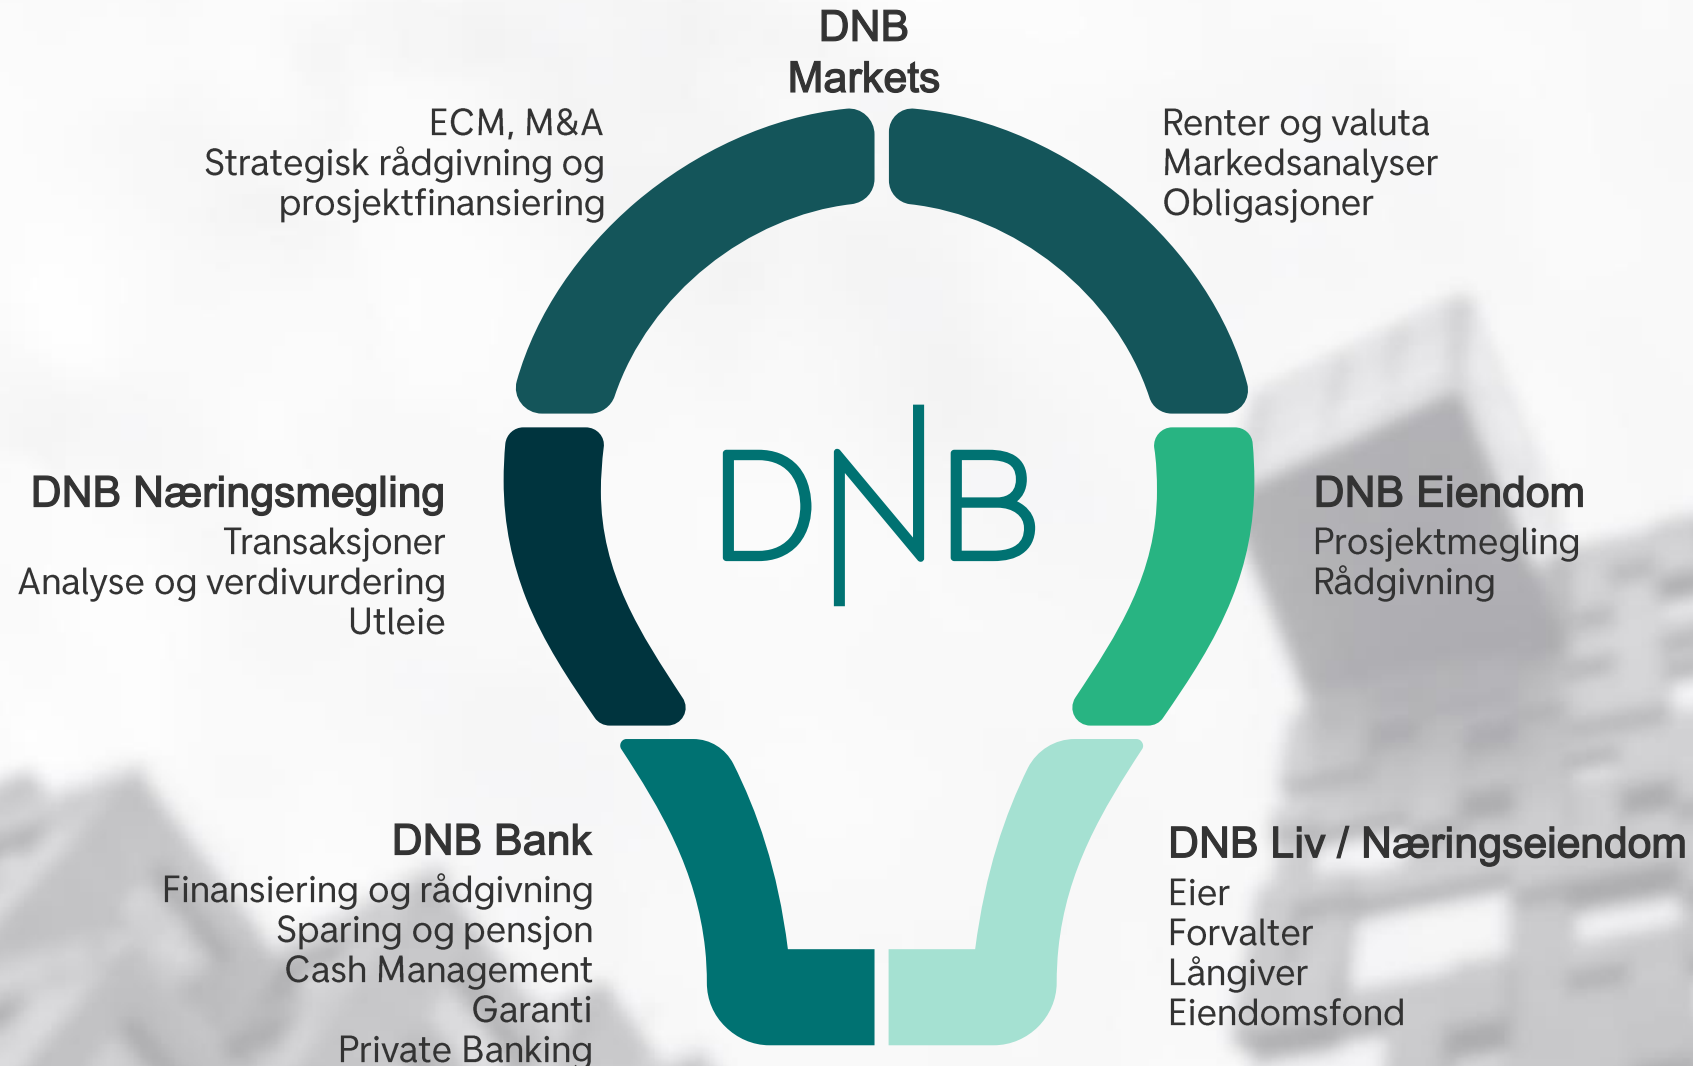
DNB Markets

ECM, M&A
Strategisk rådgivning og prosjektfinansiering

Renter og valuta
Markedsanalyser
Obligasjoner

DNB

DNB Næringsmegling
Transaksjoner
Analyse og verdivurdering
Utleie

DNB Eiendom
Prosjektmegling
Rådgivning

DNB Bank
Finansiering og rådgivning
Sparing og pensjon
Cash Management
Garanti
Private Banking

DNB Liv / Næringseiendom
Eier
Forvalter
Långiver
Eiendomsfond